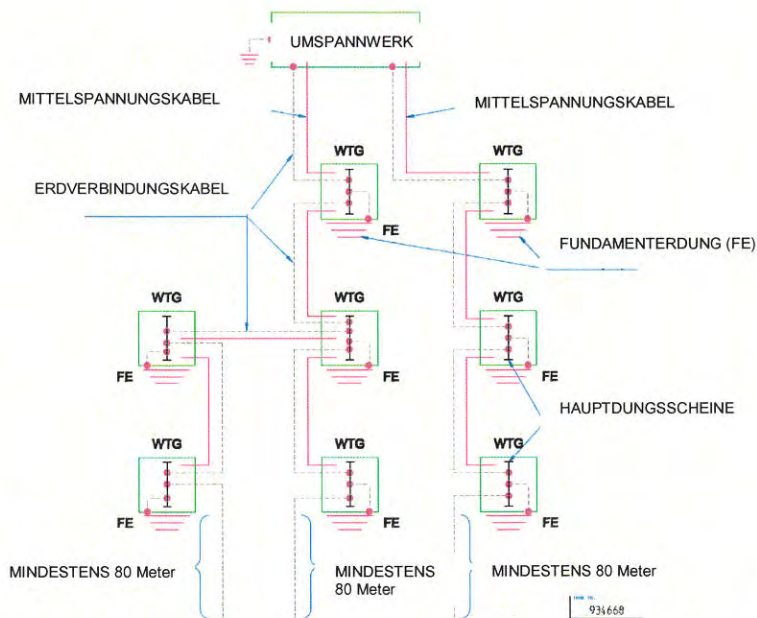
UMSPANNWERK

MITTELSPANNUNGSKABEL

MITTELSPANNUNGSKABEL

ERDVERBINDUNGSKABEL

WTG

FE

WTG

FUNDAMENTERDUNG (FE)

WTG

WTG

WTG

FE

FE

FE

HAUPTDUNGSSCHEINE

WTG

WTG

WTG

FE

FE

FE

MINDESTENS 80 Meter

MINDESTENS 80 Meter

MINDESTENS 80 Meter

934669